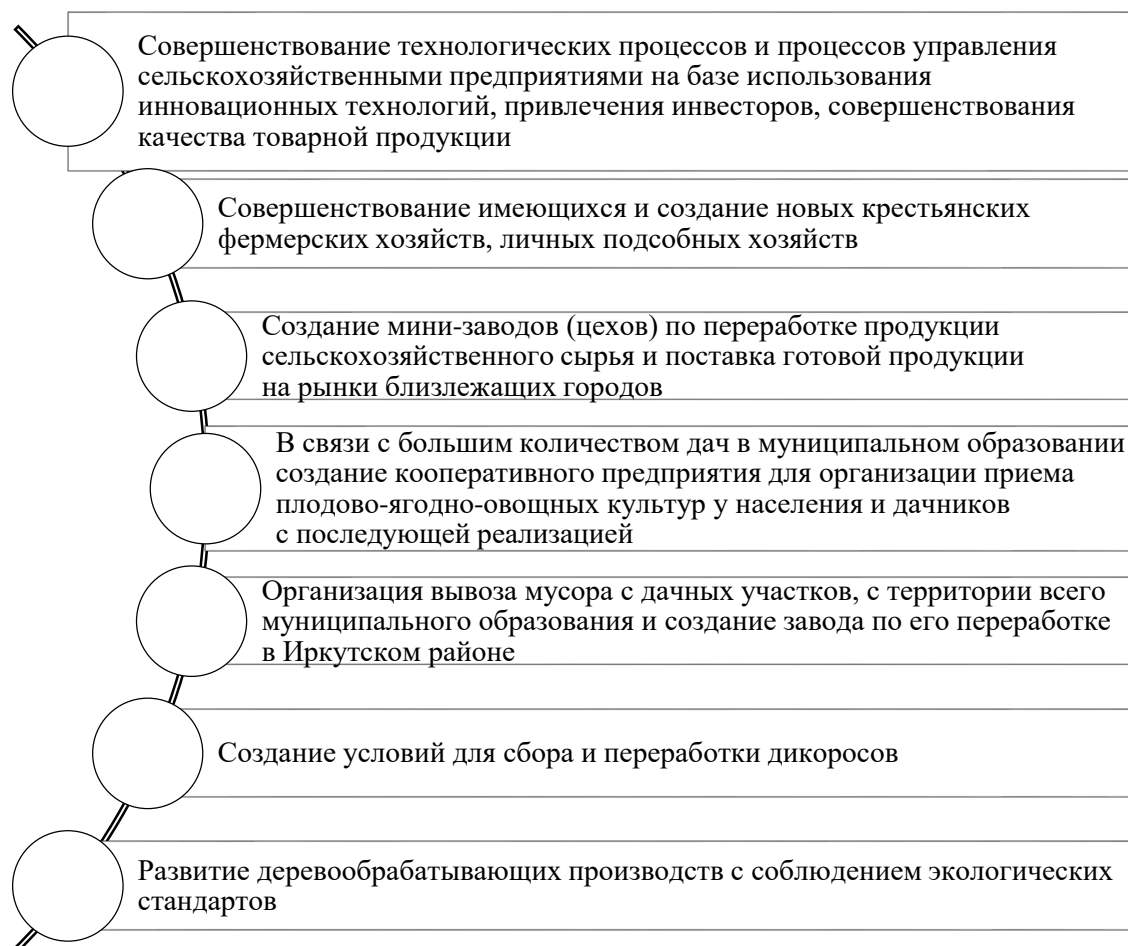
Совершенствование технологических процессов и процессов управления сельскохозяйственными предприятиями на базе использования инновационных технологий, привлечения инвесторов, совершенствования качества товарной продукции

Совершенствование имеющихся и создание новых крестьянских фермерских хозяйств, личных подсобных хозяйств

Создание мини-заводов (цехов) по переработке продукции сельскохозяйственного сырья и поставка готовой продукции на рынки близлежащих городов

В связи с большим количеством дач в муниципальном образовании создание кооперативного предприятия для организации приема плодово-ягодно-овощных культур у населения и дачников с последующей реализацией

Организация вывоза мусора с дачных участков, с территории всего муниципального образования и создание завода по его переработке в Иркутском районе

Создание условий для сбора и переработки дикоросов

Развитие деревообрабатывающих производств с соблюдением экологических стандартов